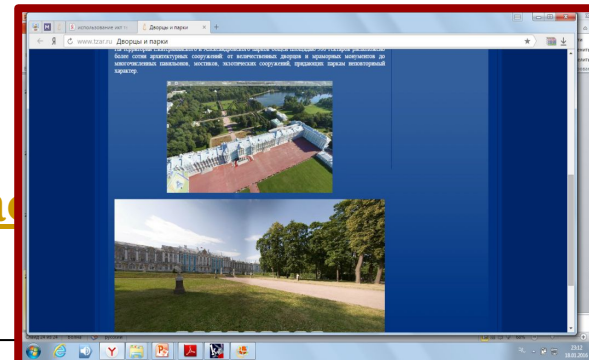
Использование инт
Дворцы и парки
www.tzar.ru Дворцы и парки

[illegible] более сотни архитектурных сооружений от величественных дворцов и мраморных монументов до многочисленных павильонов, мостиков, экзотических сооружений, придающих паркам неповторимый характер.

23:12
18.01.2016